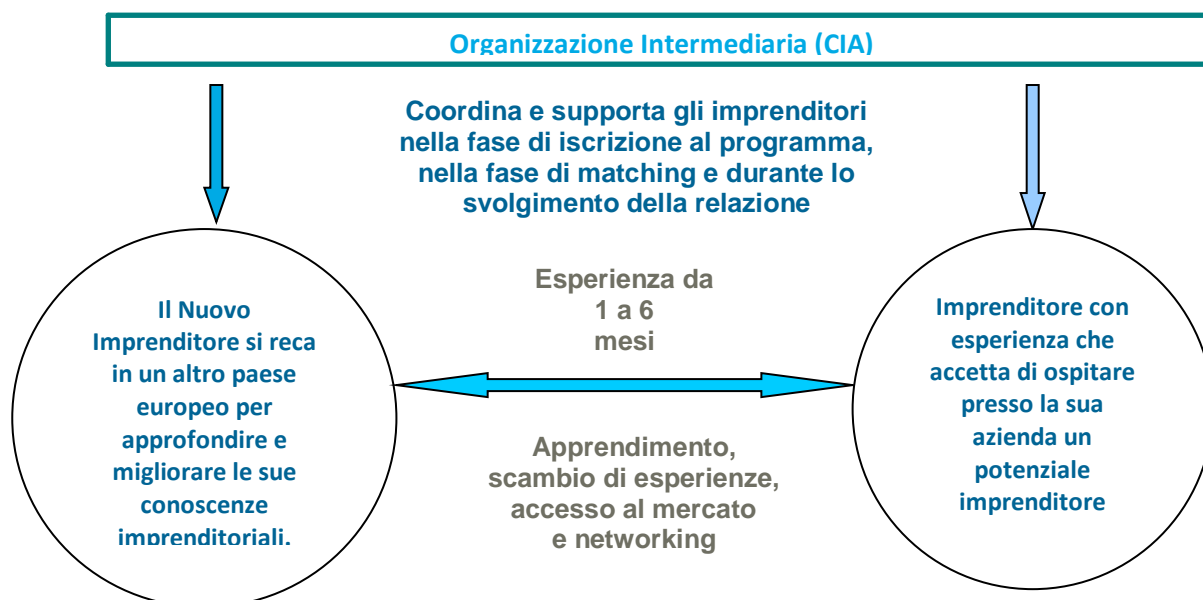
Organizzazione Intermediaria (CIA)

Coordina e supporta gli imprenditori nella fase di iscrizione al programma, nella fase di matching e durante lo svolgimento della relazione

Il Nuovo Imprenditore si reca in un altro paese europeo per approfondire e migliorare le sue conoscenze imprenditoriali.

Esperienza da 1 a 6 mesi

Apprendimento, scambio di esperienze, accesso al mercato e networking

Imprenditore con esperienza che accetta di ospitare presso la sua azienda un potenziale imprenditore